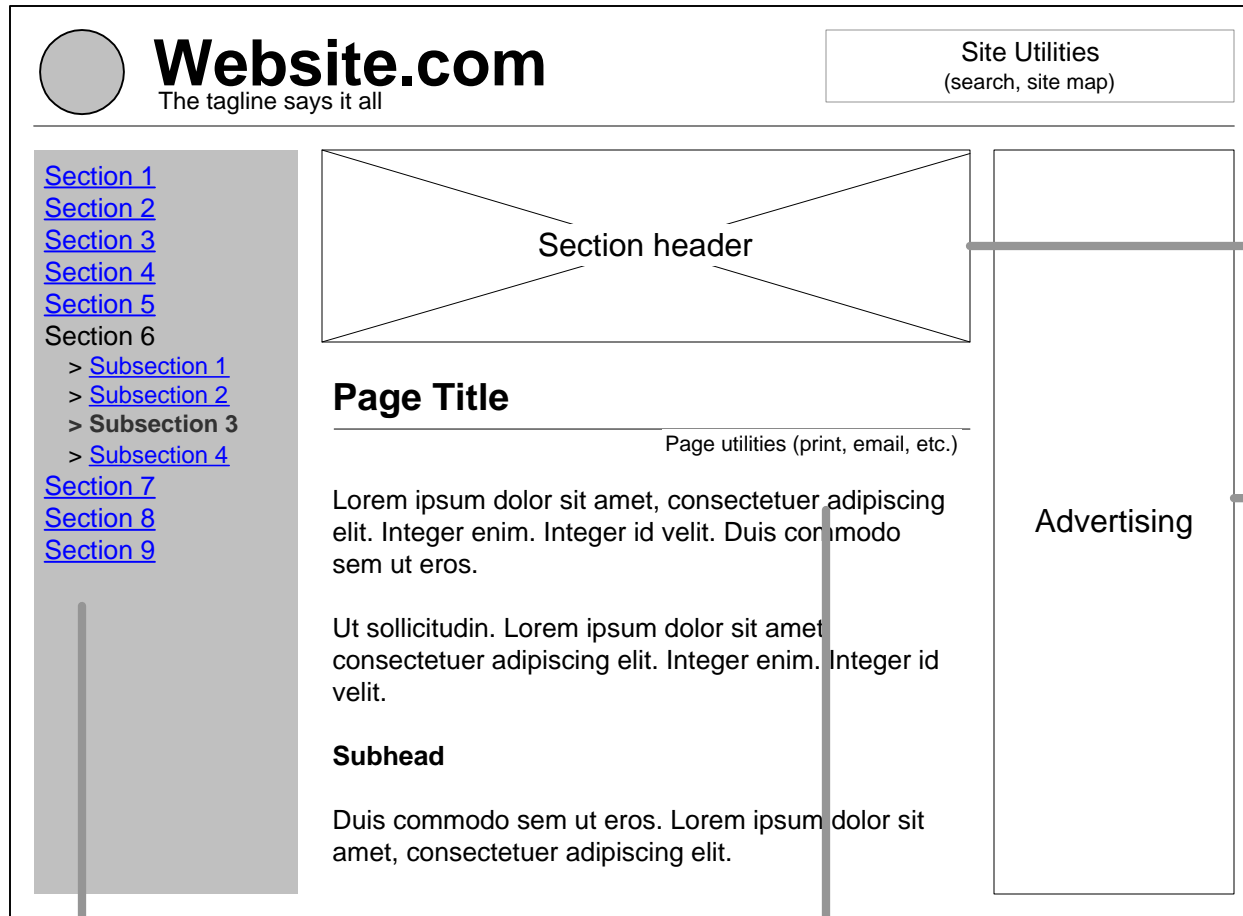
Website.com
The tagline says it all

Site Utilities
(search, site map)

Section 1
Section 2
Section 3
Section 4
Section 5
Section 6
> Subsection 1
> Subsection 2
> Subsection 3
> Subsection 4
Section 7
Section 8
Section 9

Section header

Page Title

Page utilities (print, email, etc.)

Lorem ipsum dolor sit amet, consectetuer adipiscing elit. Integer enim. Integer id velit. Duis commodo sem ut eros.

Ut sollicitudin. Lorem ipsum dolor sit amet consectetuer adipiscing elit. Integer enim. Integer id velit.

Subhead

Duis commodo sem ut eros. Lorem ipsum dolor sit amet, consectetuer adipiscing elit.

Advertising